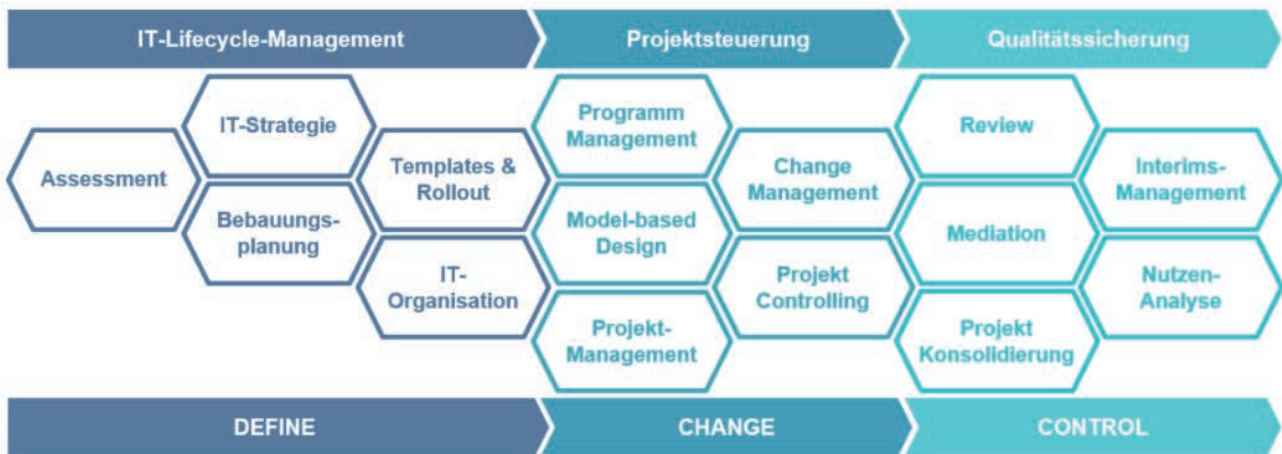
IT-Lifecycle-Management

Projektsteuerung

Qualitätssicherung

Assessment

IT-Strategie

Bebauungsplanung

Templates & Rollout

IT-Organisation

Programm Management

Model-based Design

Projekt-Management

Change Management

Projekt Controlling

Review

Mediation

Projekt Konsolidierung

Interims-Management

Nutzen-Analyse

DEFINE

CHANGE

CONTROL